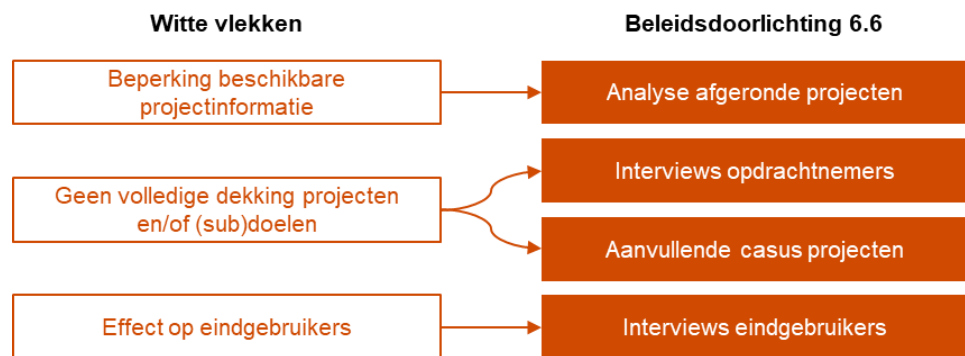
Witte vlekken

Beleidsdoorlichting 6.6

Beperking beschikbare projectinformatie

Analyse afgeronde projecten

Geen volledige dekking projecten en/of (sub)doelen

Interviews opdrachtnemers

Aanvullende casus projecten

Effect op eindgebruikers

Interviews eindgebruikers